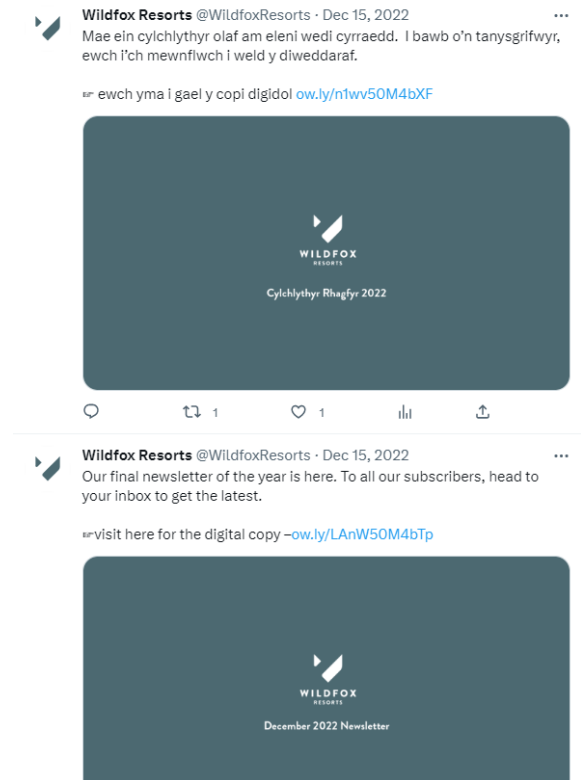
Wildfox Resorts @WildfoxResorts · Dec 15, 2022
···
Mae ein cylchlythyr olaf am eleni wedi cyrraedd. I bawb o'n tanysgrifwyr, ewch i'ch mewnflwch i weld y diweddaraf.

☞ ewch yma i gael y copi digidol ow.ly/n1wv50M4bXF

WILDFOX
RESORTS

Cylchlythyr Rhagfyr 2022

1 1

Wildfox Resorts @WildfoxResorts · Dec 15, 2022
Our final newsletter of the year is here. To all our subscribers, head to your inbox to get the latest.

☞visit here for the digital copy –ow.ly/LAnW50M4bTp

WILDFOX
RESORTS

December 2022 Newsletter